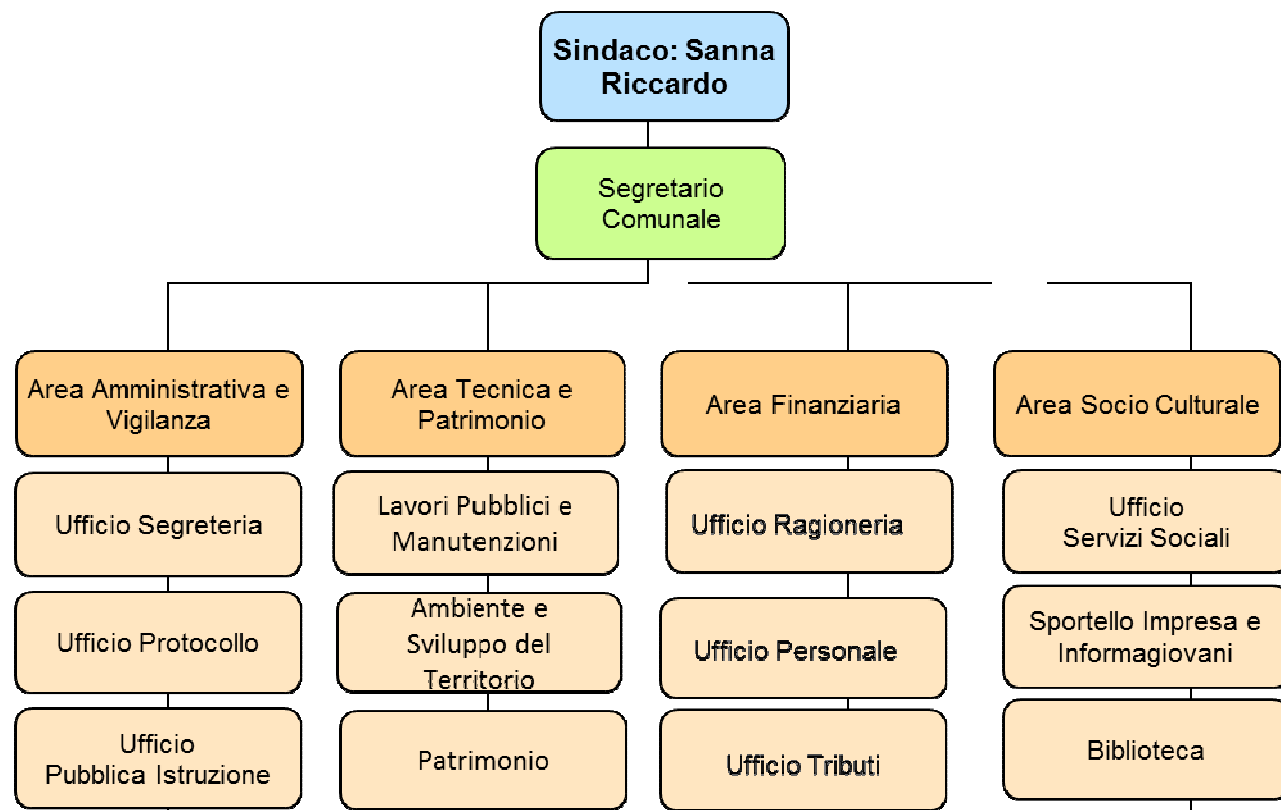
Sindaco: Sanna Riccardo

Segretario Comunale

Area Amministrativa e Vigilanza

Ufficio Segreteria

Ufficio Protocollo

Ufficio Pubblica Istruzione

Area Tecnica e Patrimonio

Lavori Pubblici e Manutenzioni

Ambiente e Sviluppo del Territorio

Patrimonio

Area Finanziaria

Ufficio Ragioneria

Ufficio Personale

Ufficio Tributi

Area Socio Culturale

Ufficio Servizi Sociali

Sportello Impresa e Informagiovani

Biblioteca